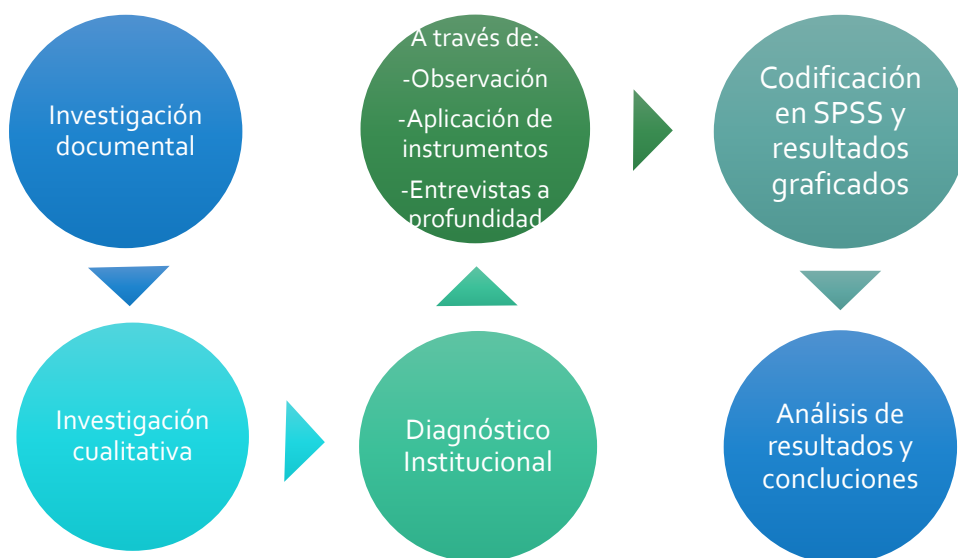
Investigación documental

Investigación cualitativa

Diagnóstico Institucional

A través de:
-Observación
-Aplicación de instrumentos
-Entrevistas a profundidad

Codificación en SPSS y resultados graficados

Análisis de resultados y conclusiones